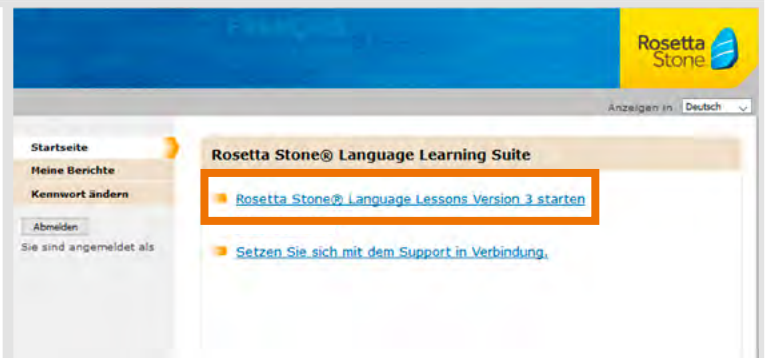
Français

Rosetta Stone

Anzeigen in Deutsch

Startseite
Meine Berichte
Kennwort ändern

Abmelden
Sie sind angemeldet als

Rosetta Stone® Language Learning Suite

Rosetta Stone® Language Lessons Version 3 starten

Setzen Sie sich mit dem Support in Verbindung.